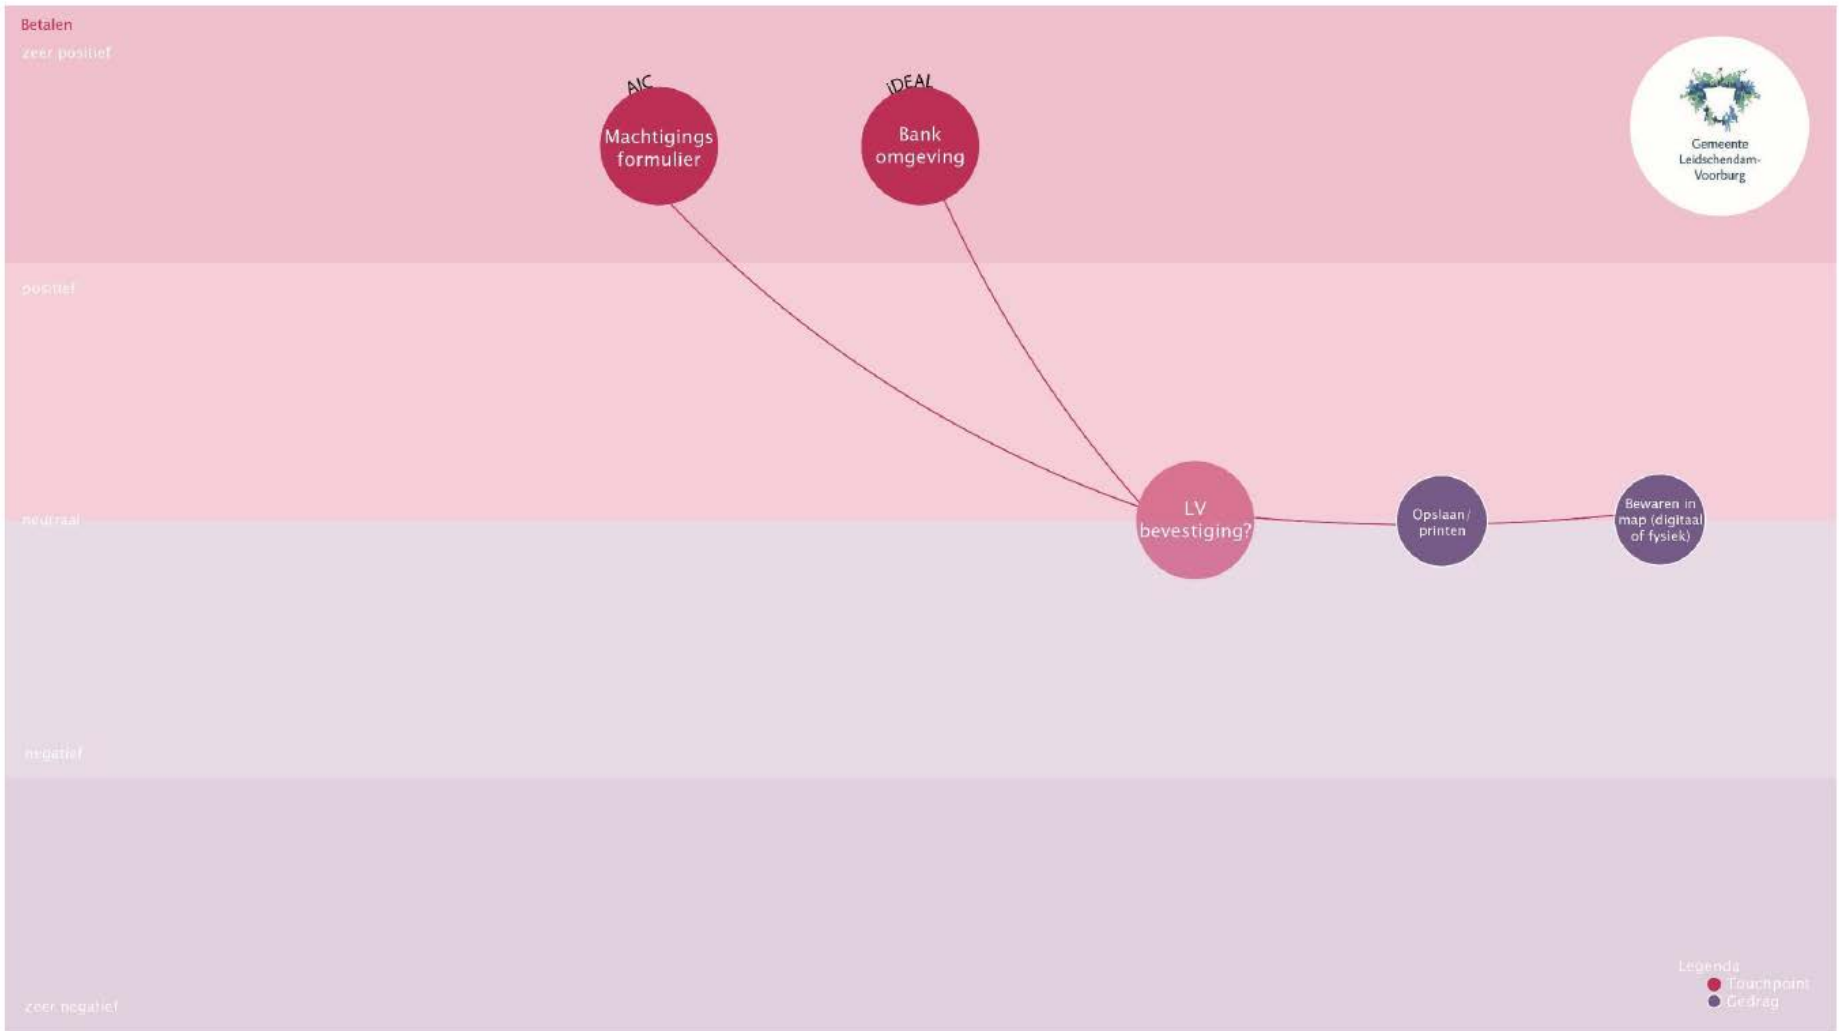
Betalen

zeer positief

AIC

Machtigings formulier

iDEAL

Bank omgeving

Gemeente Leidschendam-Voorburg

positief

neutraal

LV bevestiging?

Opslaan/ printen

Bewaren in map (digitaal of fysiek)

negatief

zeer negatief

Legenda
Touchpoint
Gedrag